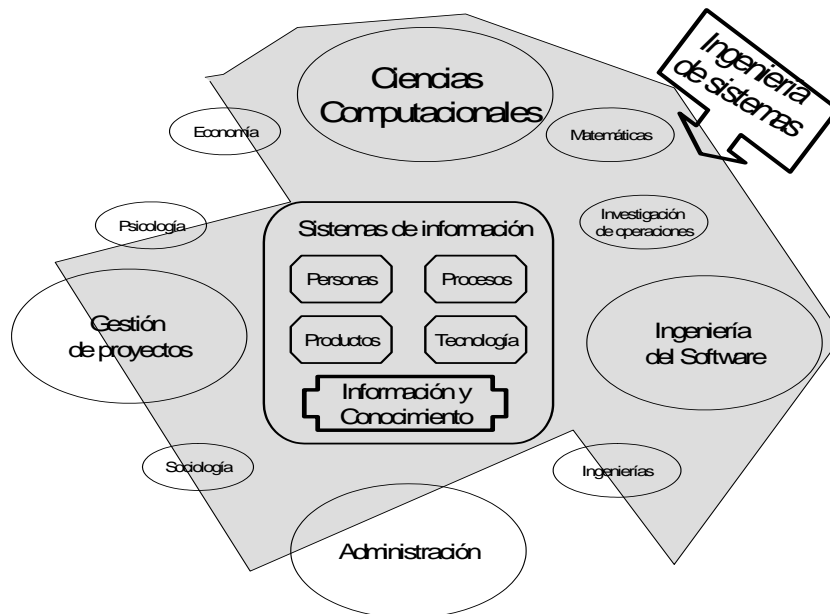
Ingeniería de sistemas

Ciencias Computacionales

Economía

Matemáticas

Psicología

Sistemas de información

Investigación de operaciones

Personas

Procesos

Productos

Tecnología

Gestión de proyectos

Ingeniería del Software

Información y Conocimiento

Sociología

Ingenierías

Administración